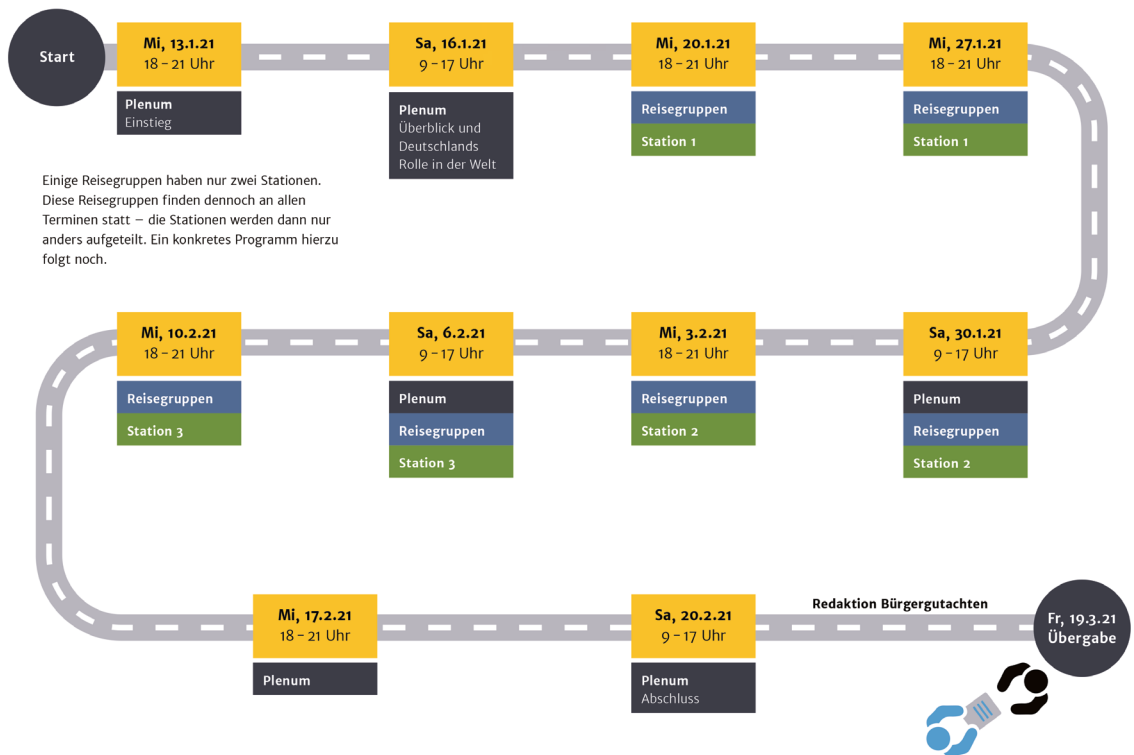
Start

Mi, 13.1.21
18 – 21 Uhr
Plenum
Einstieg

Sa, 16.1.21
9 – 17 Uhr
Plenum
Überblick und Deutschlands Rolle in der Welt

Mi, 20.1.21
18 – 21 Uhr
Reisegruppen
Station 1

Mi, 27.1.21
18 – 21 Uhr
Reisegruppen
Station 1

Einige Reisegruppen haben nur zwei Stationen. Diese Reisegruppen finden dennoch an allen Terminen statt – die Stationen werden dann nur anders aufgeteilt. Ein konkretes Programm hierzu folgt noch.

Mi, 10.2.21
18 – 21 Uhr
Reisegruppen
Station 3

Sa, 6.2.21
9 – 17 Uhr
Plenum
Reisegruppen
Station 3

Mi, 3.2.21
18 – 21 Uhr
Reisegruppen
Station 2

Sa, 30.1.21
9 – 17 Uhr
Plenum
Reisegruppen
Station 2

Mi, 17.2.21
18 – 21 Uhr
Plenum

Sa, 20.2.21
9 – 17 Uhr
Plenum
Abschluss

Redaktion Bürgergutachten

Fr, 19.3.21
Übergabe